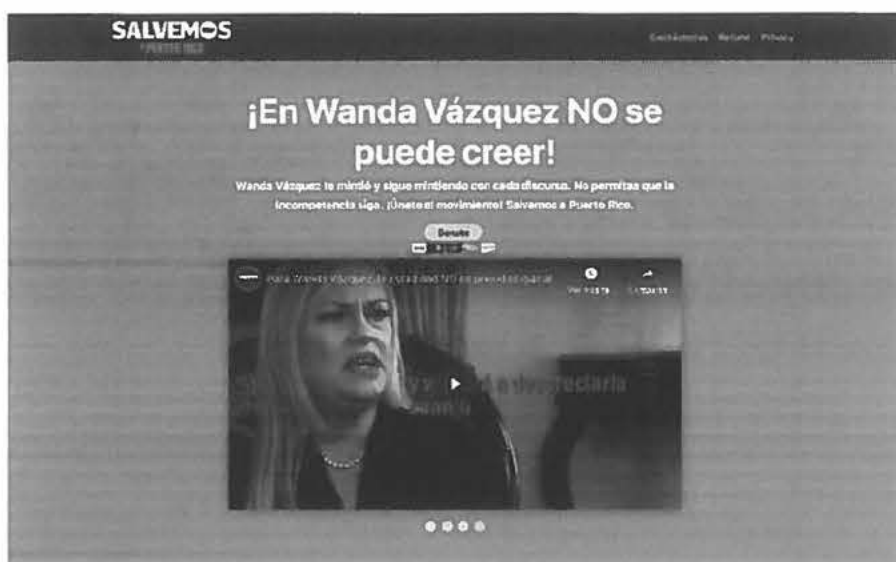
SALVEMOS
PUERTO RICO

Contáctenos Refund Privacy

¡En Wanda Vázquez NO se puede creer!

Wanda Vázquez te mintió y sigue mintiendo con cada discurso. No permitas que la incompetencia siga. ¡Únete al movimiento! Salvemos a Puerto Rico.

Donate

Para Wanda Vázquez la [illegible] NO es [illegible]

Ver más tarde

Compartir

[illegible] a desprestigiaria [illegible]